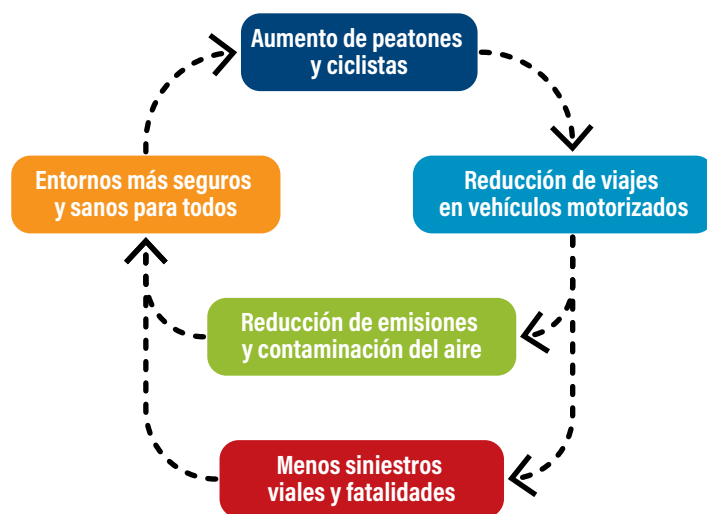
Aumento de peatones y ciclistas

Reducción de viajes en vehículos motorizados

Reducción de emisiones y contaminación del aire

Menos siniestros viales y fatalidades

Entornos más seguros y sanos para todos